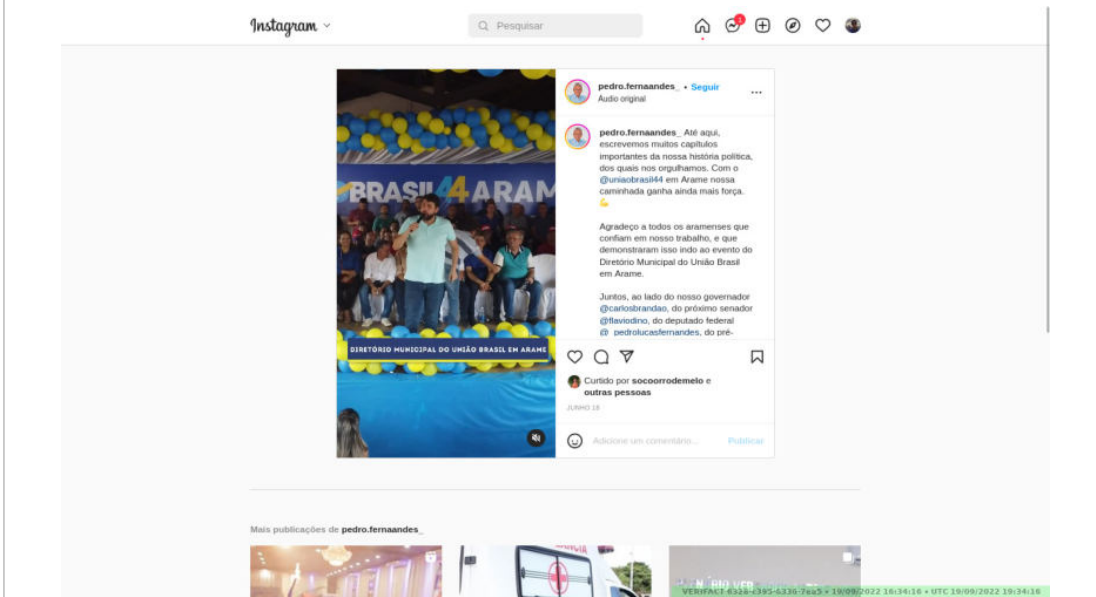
Instagram

Pesquisar

1

BRASIL 44 ARAME

DIRETÓRIO MUNICIPAL DO UNIÃO BRASIL EM ARAME

pedro.fernaandes_ • Seguir
Áudio original

pedro.fernaandes_ Até aqui, escrevemos muitos capítulos importantes da nossa história política, dos quais nos orgulhamos. Com o @uniaobrasil44 em Arame nossa caminhada ganha ainda mais força. 💪

Agradeço a todos os aramenses que confiam em nosso trabalho, e que demonstraram isso indo ao evento do Diretório Municipal do União Brasil em Arame.

Juntos, ao lado do nosso governador @carlosbrandao, do próximo senador @flaviodino, do deputado federal @_pedrolucasfernandes, do pré-

Curtido por socoorrodemelo e outras pessoas

JUNHO 18

Adicione um comentário...

Publicar

Mais publicações de pedro.fernaandes_

VERIFACT 6328-c395-6330-7ea5 • 19/09/2022 16:34:16 • UTC 19/09/2022 19:34:16